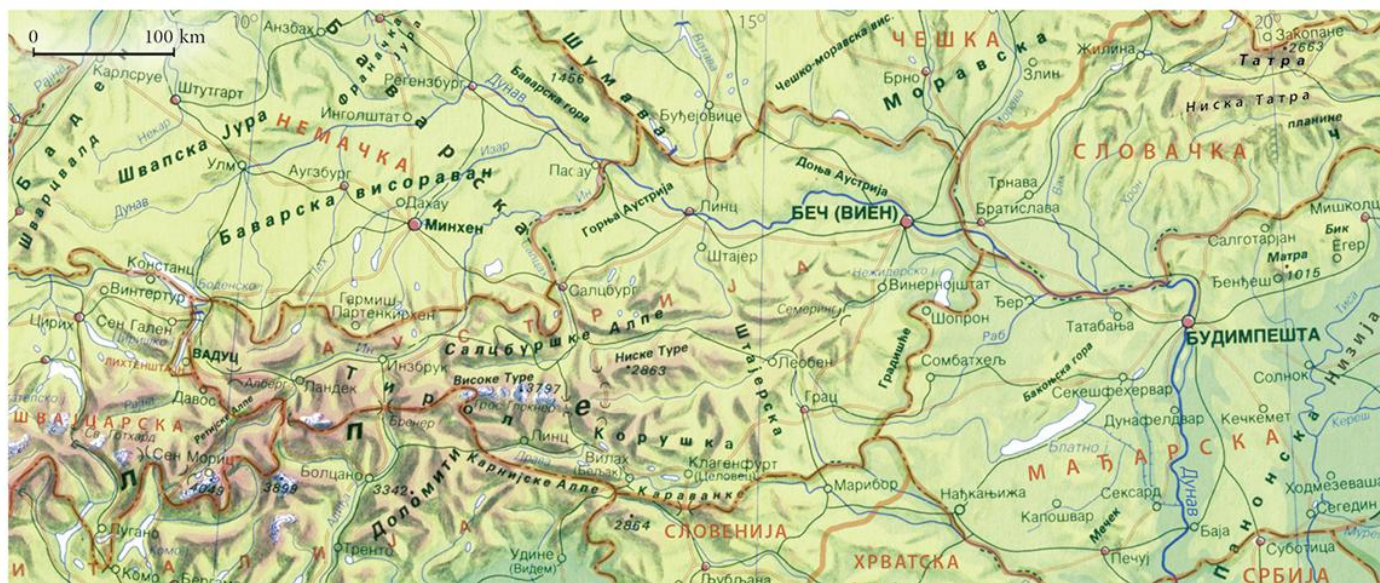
0 100 km

10°
15°
20°

Анзбах
Франачка Јура
Регензбург
Шумава
1456
Баварска гора
Чешко-моравска вис.
ЧЕШКА
Моравска
Брно
Злин
Жилина
Закопане
2663
Татра
Ниска Татра
планине
Карлсруе
Штутгарт
Инголштат
Дунав
Будјејовице
Рајна
Некар
Шварцвалд
Шварцвалд
Швапска Јура
НЕМАЧКА
Баварска висораван
Улм
Аугзбург
Изар
Пасау
Линц
Горња Аустрија
Доња Аустрија
БЕЧ (ВИЕН)
Трнава
Братислава
СЛОВАЧКА
Ваг
Хрон
Мишколц
Дунав
Дахау
Минхен
Салготарјан
Бик
Егер
Матра
1015
Ђенђеш
Тиса
Констанц
Боденско
Штајер
Нежидерско
Винернојштат
Ђер
Винтертур
Гармиш
Партенкирхен
Салцбург
Семеринг
Шопрон
Татабања
БУДИМПЕШТА
Цирих
Сен Гален
Цирихско
Салцбуршке Алпе
Раб
ВАДУЦ
Лихтенштајн
Ин
Ниске Туре
2863
Леобен
Градишће
Сомбатхељ
Баконска гора
Секешфехервар
Солнок
Низија
Давос
Албере
Пандек
Инзбрук
Високе Туре
3797
Грос Глокнер
Штајерска
Грац
Дунафелдвар
Кечкемет
Кереш
ШВАЈЦАРСКА
Ретијске Алпе
Тирол
Бренер
Линц
Корушка
Блатно
МАЂАРСКА
Св. Готхард
Сен Мориц
4049
3899
Болцано
Драва
Вилах
(Белак)
Клагенфурт
(Целовец)
Марибор
Нађкањижа
Сексард
Дунав
Ходмезеваш
Сегедин
Муреш
Алпе
Доломити
3342
Карнијске Алпе
Караванке
Капошвар
Мечек
Лугано
Комо
Трент
Адиђе
2864
СЛОВЕНИЈА
Удине
(Видем)
Љубљана
ХРВАТСКА
Печуј
Баја
Панонска
Суботица
СРБИЈА